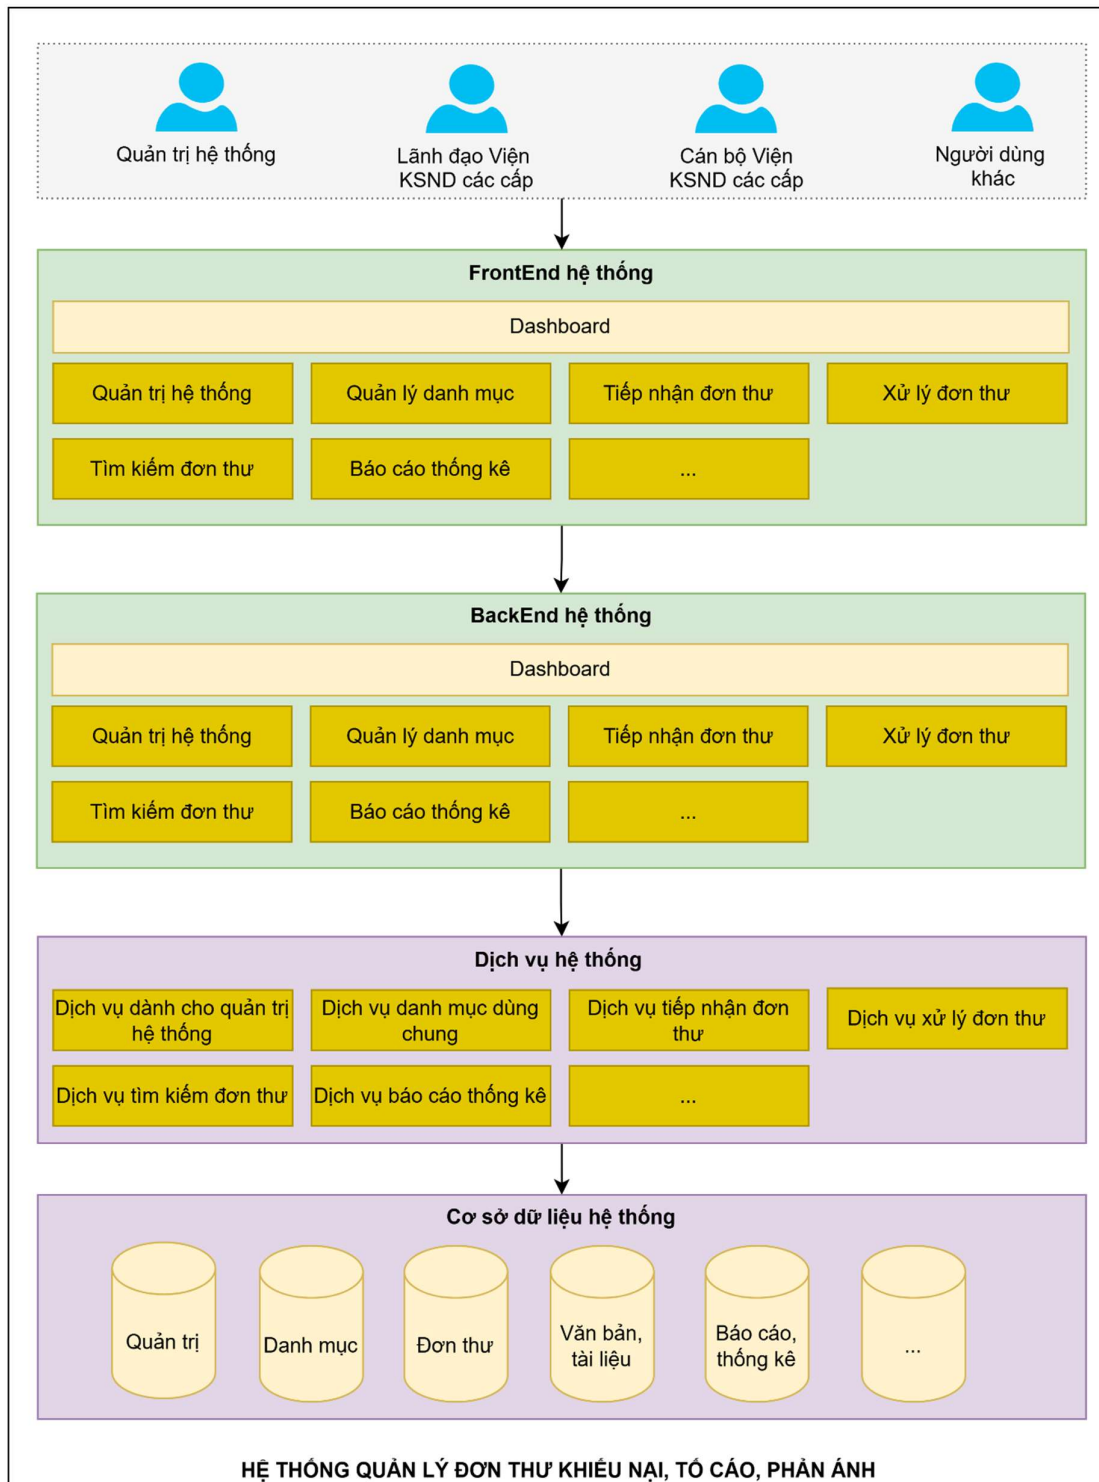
Quản trị hệ thống

Lãnh đạo Viện KSND các cấp

Cán bộ Viện KSND các cấp

Người dùng khác

FrontEnd hệ thống

Dashboard

Quản trị hệ thống

Quản lý danh mục

Tiếp nhận đơn thư

Xử lý đơn thư

Tìm kiếm đơn thư

Báo cáo thống kê

...

BackEnd hệ thống

Dashboard

Quản trị hệ thống

Quản lý danh mục

Tiếp nhận đơn thư

Xử lý đơn thư

Tìm kiếm đơn thư

Báo cáo thống kê

...

Dịch vụ hệ thống

Dịch vụ dành cho quản trị hệ thống

Dịch vụ danh mục dùng chung

Dịch vụ tiếp nhận đơn thư

Dịch vụ xử lý đơn thư

Dịch vụ tìm kiếm đơn thư

Dịch vụ báo cáo thống kê

...

Cơ sở dữ liệu hệ thống

Quản trị

Danh mục

Đơn thư

Văn bản, tài liệu

Báo cáo, thống kê

...

HỆ THỐNG QUẢN LÝ ĐƠN THƯ KHIẾU NẠI, TỐ CÁO, PHẢN ÁNH